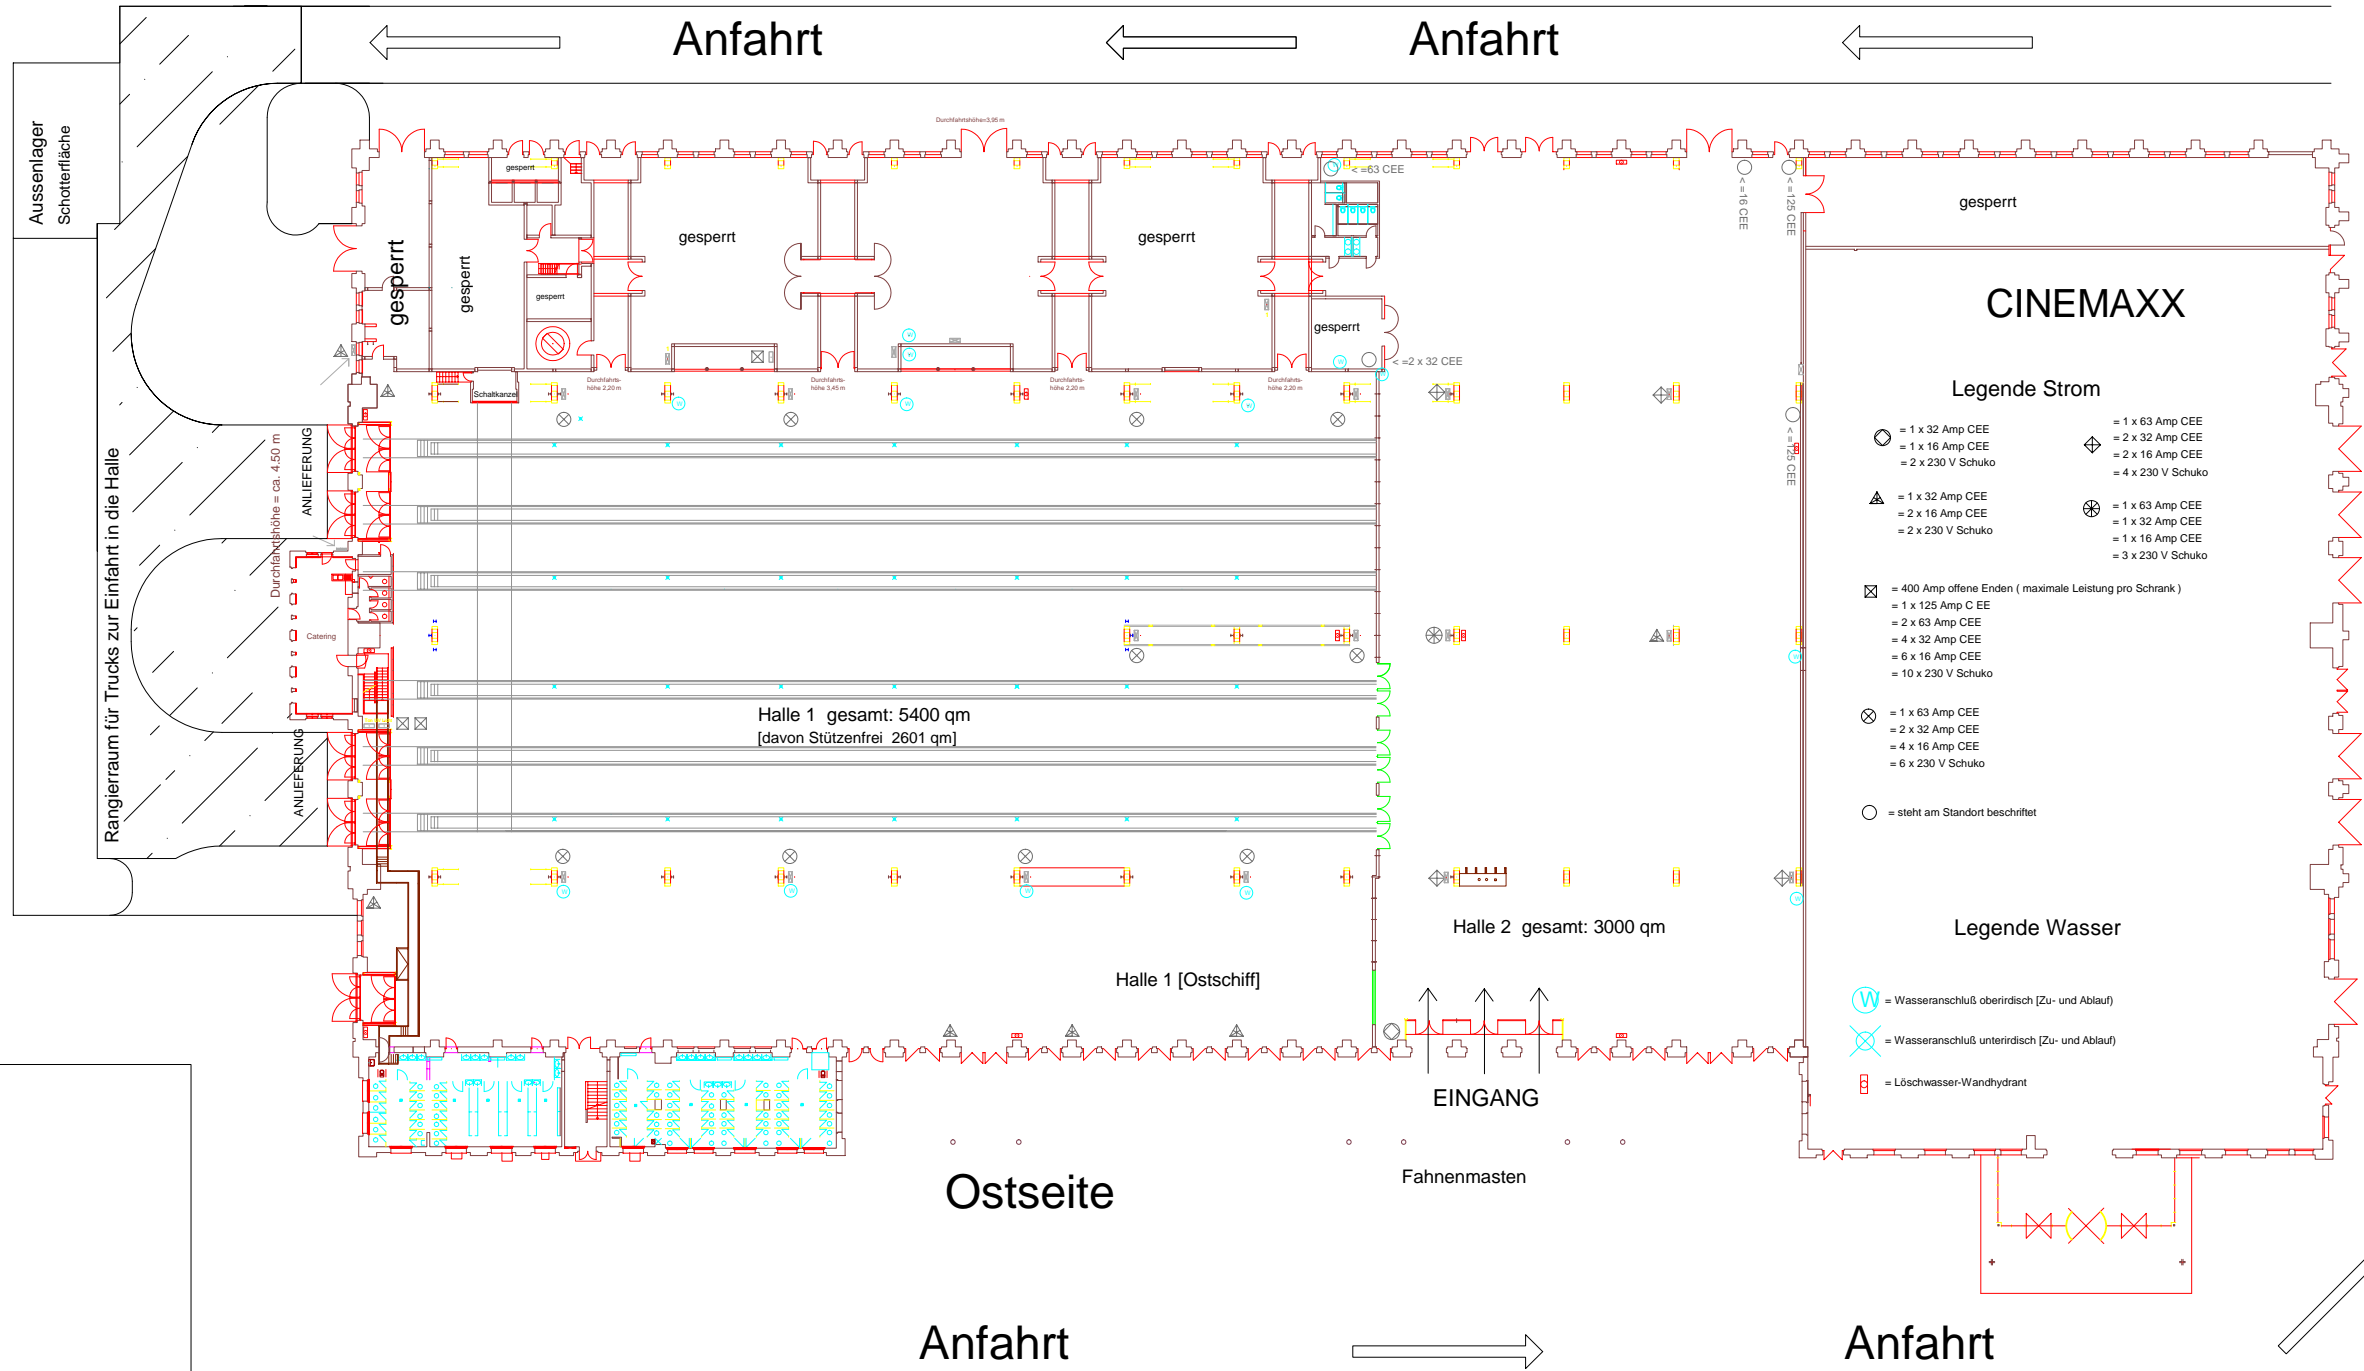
Anfahrt Anfahrt

Aussenlager
Schotterfläche

Durchfahrtshöhe=3,95 m

gesperrt
gesperrt
gesperrt
gesperrt
gesperrt
gesperrt
gesperrt
gesperrt

< =63 CEE
< =16 CEE
< =125 CEE
< =2 x 32 CEE
< =125 CEE

CINEMAXX

Schaltkanzel

Durchfahrtshöhe 2,20 m
Durchfahrtshöhe 3,45 m
Durchfahrtshöhe 2,20 m
Durchfahrtshöhe 2,20 m

Legende Strom

= 1 x 32 Amp CEE
= 1 x 16 Amp CEE
= 2 x 230 V Schuko

= 1 x 63 Amp CEE
= 2 x 32 Amp CEE
= 2 x 16 Amp CEE
= 4 x 230 V Schuko

= 1 x 32 Amp CEE
= 2 x 16 Amp CEE
= 2 x 230 V Schuko

= 1 x 63 Amp CEE
= 1 x 32 Amp CEE
= 1 x 16 Amp CEE
= 3 x 230 V Schuko

= 400 Amp offene Enden ( maximale Leistung pro Schrank )
= 1 x 125 Amp C EE
= 2 x 63 Amp CEE
= 4 x 32 Amp CEE
= 6 x 16 Amp CEE
= 10 x 230 V Schuko

= 1 x 63 Amp CEE
= 2 x 32 Amp CEE
= 4 x 16 Amp CEE
= 6 x 230 V Schuko

= steht am Standort beschriftet

Rangierraum für Trucks zur Einfahrt in die Halle
Durchfahrtshöhe = ca. 4,50 m
ANLIEFERUNG
ANLIEFERUNG
Catering

Halle 1 gesamt: 5400 qm
[davon Stützenfrei 2601 qm]

Halle 2 gesamt: 3000 qm

Halle 1 [Ostschiff]

Legende Wasser

W = Wasseranschluß oberirdisch [Zu- und Ablauf]
= Wasseranschluß unterirdisch [Zu- und Ablauf]
= Löschwasser-Wandhydrant

EINGANG

Fahnenmasten

Ostseite

Anfahrt Anfahrt